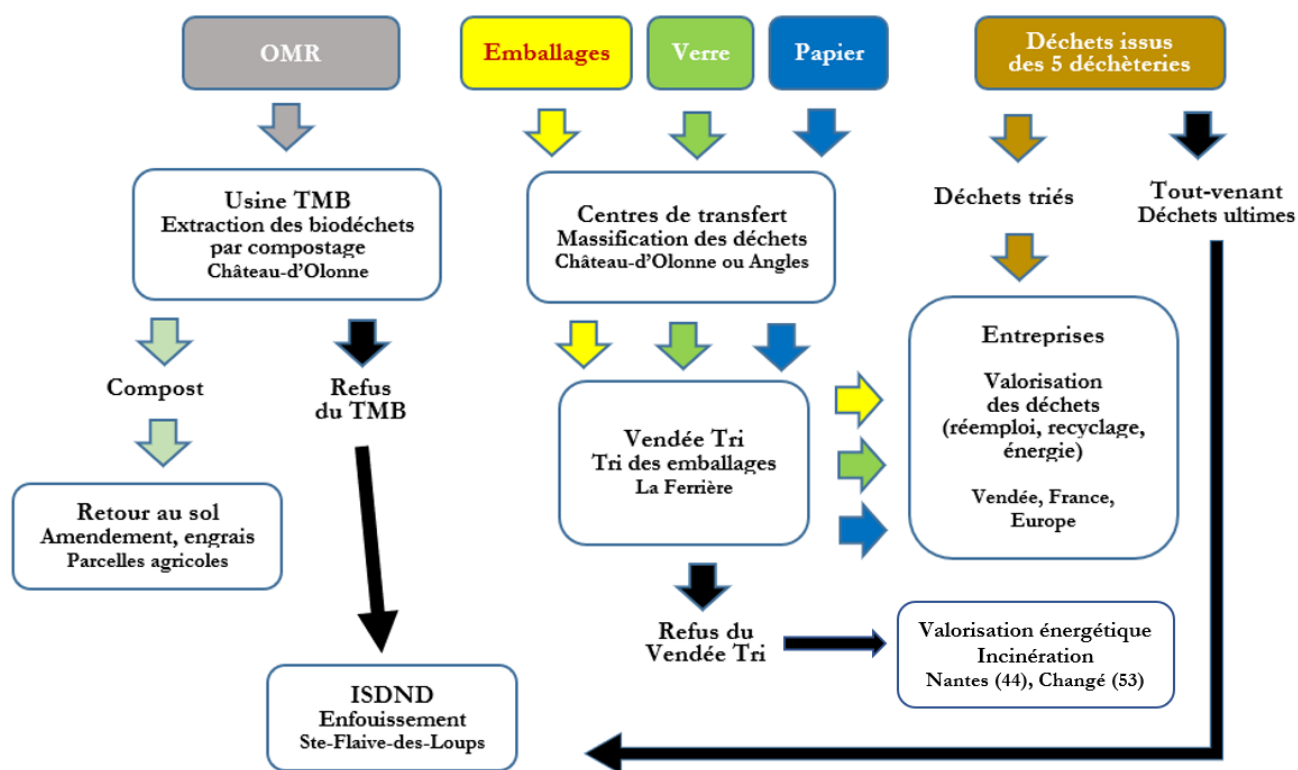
OMR

Emballages

Verre

Papier

Déchets issus des 5 déchèteries

Usine TMB
Extraction des biodéchets par compostage
Château-d'Olonne

Centres de transfert
Massification des déchets
Château-d'Olonne ou Angles

Déchets triés

Tout-venant
Déchets ultimes

Entreprises

Valorisation des déchets (réemploi, recyclage, énergie)

Vendée, France, Europe

Compost

Refus du TMB

Vendée Tri
Tri des emballages
La Ferrière

Retour au sol
Amendement, engrais
Parcelles agricoles

Refus du Vendée Tri

Valorisation énergétique
Incinération
Nantes (44), Changé (53)

ISDND
Enfouissement
Ste-Flaive-des-Loups